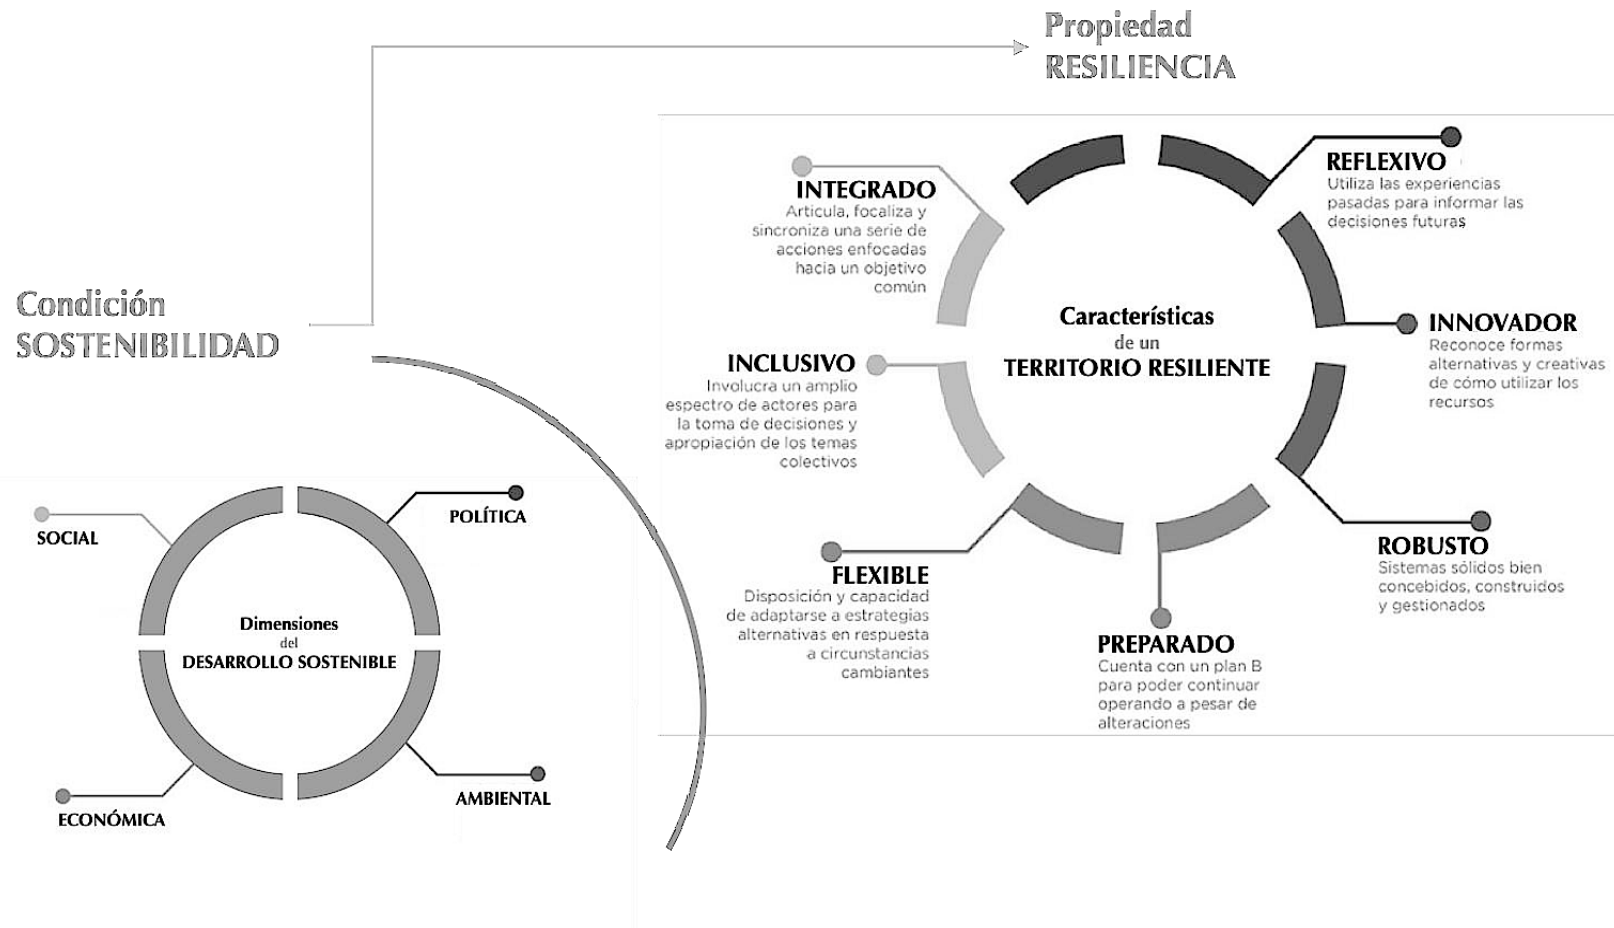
Propiedad
RESILIENCIA

Condición
SOSTENIBILIDAD

Características
de un
TERRITORIO RESILIENTE

INTEGRADO
Articula, focaliza y sincroniza una serie de acciones enfocadas hacia un objetivo común

REFLEXIVO
Utiliza las experiencias pasadas para informar las decisiones futuras

INNOVADOR
Reconoce formas alternativas y creativas de cómo utilizar los recursos

INCLUSIVO
Involucra un amplio espectro de actores para la toma de decisiones y apropiación de los temas colectivos

ROBUSTO
Sistemas sólidos bien concebidos, construidos y gestionados

FLEXIBLE
Disposición y capacidad de adaptarse a estrategias alternativas en respuesta a circunstancias cambiantes

PREPARADO
Cuenta con un plan B para poder continuar operando a pesar de alteraciones

SOCIAL

POLÍTICA

Dimensiones
del
DESARROLLO SOSTENIBLE

ECONÓMICA

AMBIENTAL